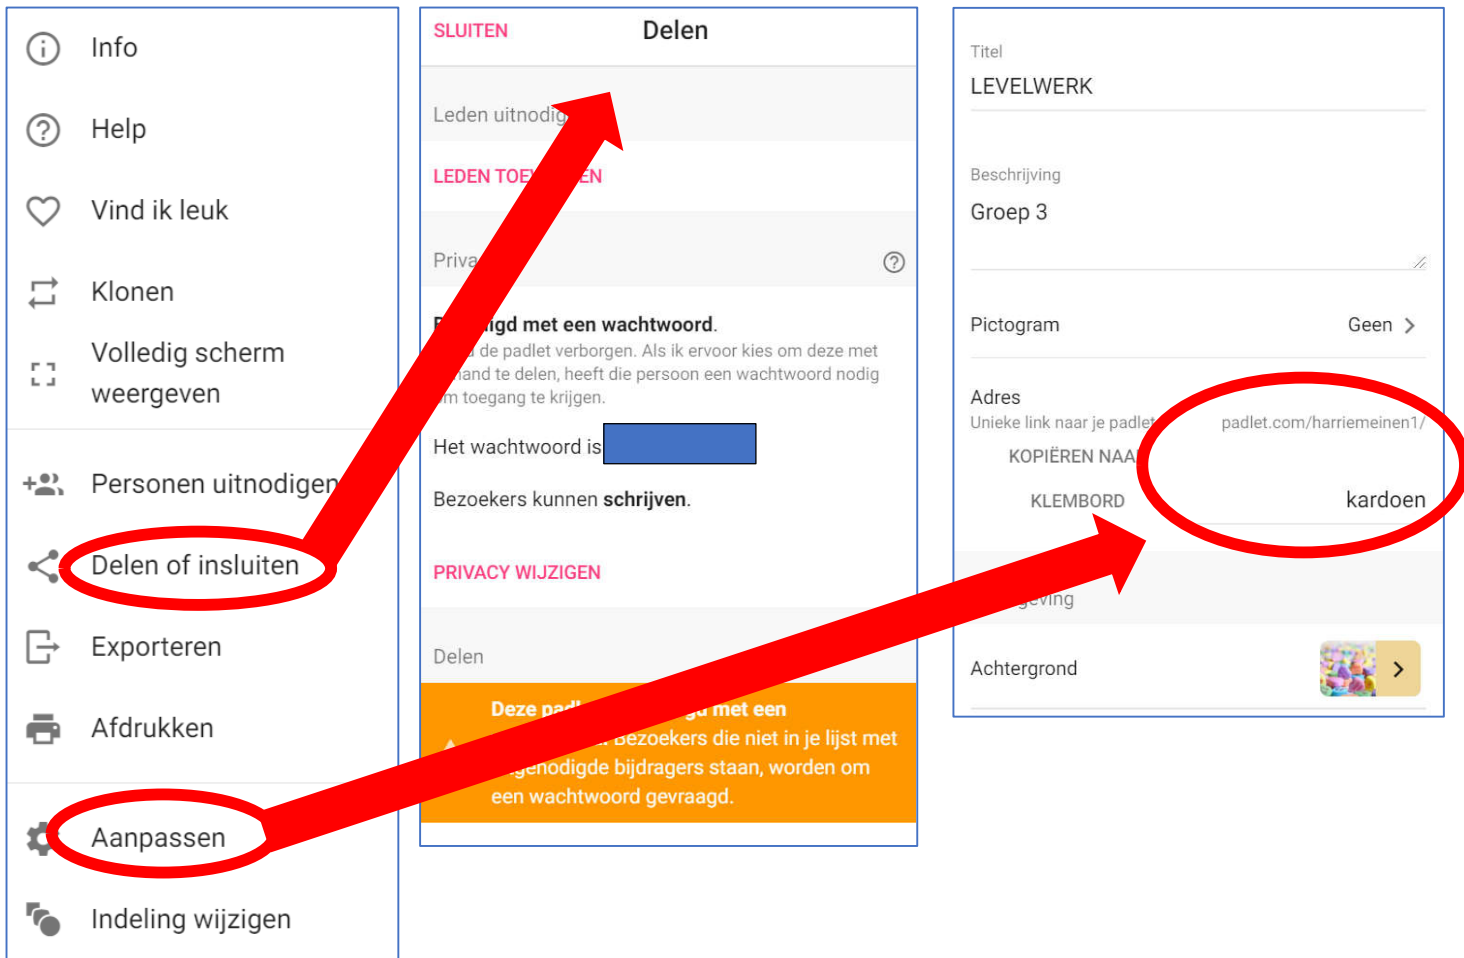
Info

Help

Vind ik leuk

Klonen

Volledig scherm weergeven

Personen uitnodigen

Delen of insluiten

Exporteren

Afdrukken

Aanpassen

Indeling wijzigen

SLUITEN Delen

Leden uitnodig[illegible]

LEDEN TOE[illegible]EN

Priva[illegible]

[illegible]igd met een wachtwoord.
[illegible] de padlet verborgen. Als ik ervoor kies om deze met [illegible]and te delen, heeft die persoon een wachtwoord nodig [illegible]m toegang te krijgen.

Het wachtwoord is

Bezoekers kunnen schrijven.

PRIVACY WIJZIGEN

Delen

Deze padl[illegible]d met een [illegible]. Bezoekers die niet in je lijst met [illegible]genodigde bijdragers staan, worden om een wachtwoord gevraagd.

Titel
LEVELWERK

Beschrijving
Groep 3

Pictogram Geen

Adres
Unieke link naar je padle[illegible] padlet.com/harriemeinen1/
KOPIËREN NAA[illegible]
KLEMBORD kardoen

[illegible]geving

Achtergrond